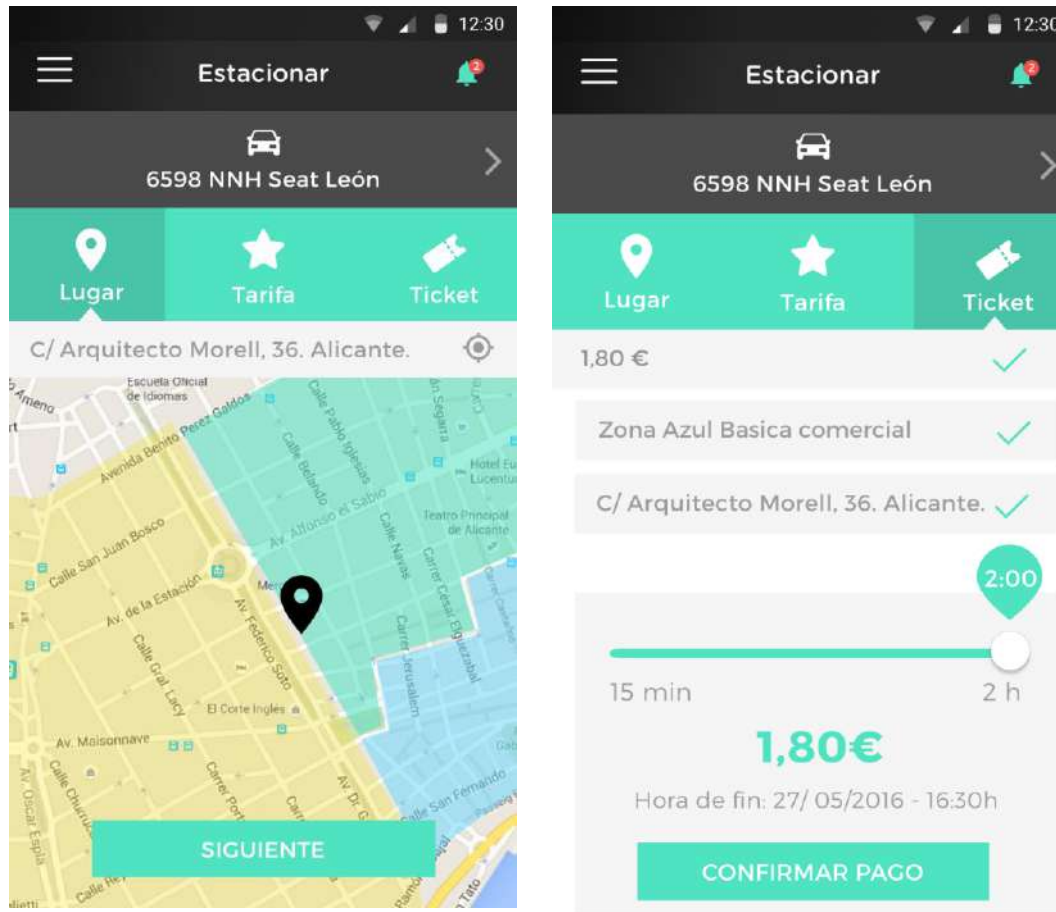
12:30

Estacionar

2

6598 NNH Seat León

Lugar

Tarifa

Ticket

C/ Arquitecto Morell, 36. Alicante.

Escuela Oficial de Idiomas

Avenida Benito Perez Galdós

Calle Pablo Iglesias

Calle Belando

Av. Alfonso el Sabio

Teatro Principal de Alicante

Hotel Eu Lucentum

Calle San Juan Bosco

Av. de la Estación

Av. Federico Soto

Calle Gral Lacy

Carrer Navas

Carrer César Elguezabal

Carrer Jerusalem

El Corte Inglés

Av. Maisonnave

Calle Churruca

Av. Oscar Esplá

Carrer Portugal

Calle San Fernando

SIGUIENTE

12:30

Estacionar

2

6598 NNH Seat León

Lugar

Tarifa

Ticket

1,80 €

Zona Azul Basica comercial

C/ Arquitecto Morell, 36. Alicante.

2:00

15 min

2 h

1,80€

Hora de fin: 27/ 05/2016 - 16:30h

CONFIRMAR PAGO